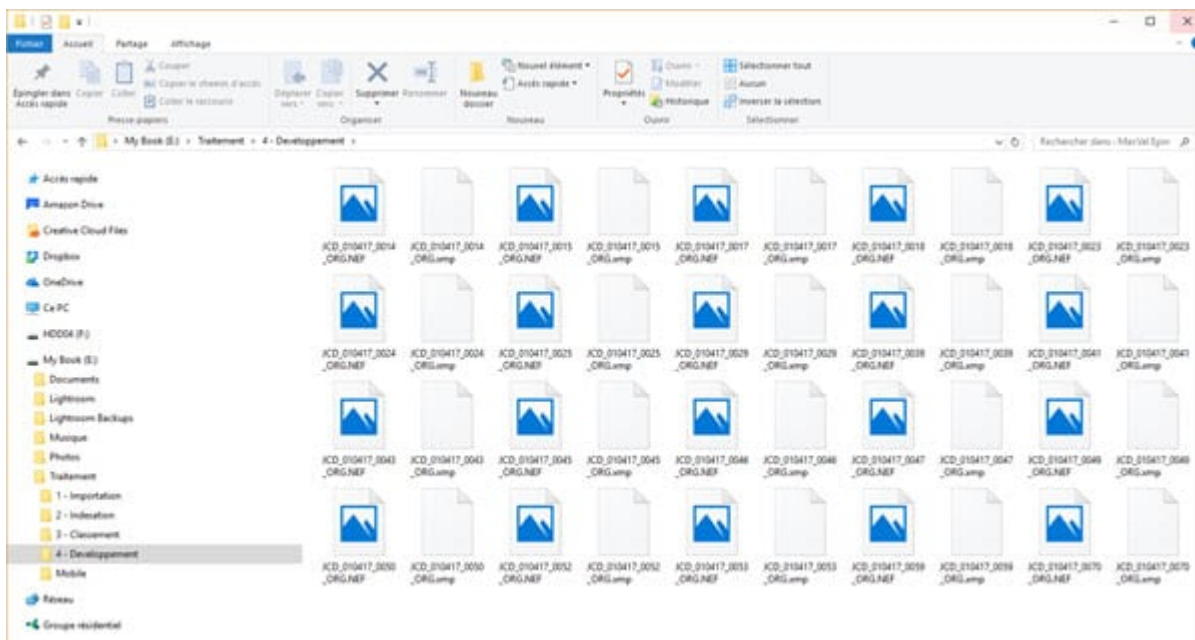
Fichier Accueil Partage Affichage

Épingler dans Accès rapide Copier Coller Couper Copier le chemin d'accès Coller le raccourci Presse-papiers

Déplacer vers Copier vers Supprimer Renommer Organiser

Nouveau dossier Nouvel élément Accès rapide Nouveau

Propriétés Ouvrir Modifier Historique Ouvrir

Sélectionner tout Aucun Inverser la sélection Sélectionner

> My Book (E:) > Traitement > 4 - Developpement >

Rechercher dans : MarVal Epon

Accès rapide
Amazon Drive
Creative Cloud Files
Dropbox
OneDrive
Ce PC
HDD04 (F:)
My Book (E:)
Documents
Lightroom
Lightroom Backups
Musique
Photos
Traitement
1 - Importation
2 - Indexation
3 - Classement
4 - Developpement
Mobile
Réseau
Groupe résidentiel

JCD_010417_0014_ORG.NEF
JCD_010417_0014_ORG.xmp
JCD_010417_0015_ORG.NEF
JCD_010417_0015_ORG.xmp
JCD_010417_0017_ORG.NEF
JCD_010417_0017_ORG.xmp
JCD_010417_0018_ORG.NEF
JCD_010417_0018_ORG.xmp
JCD_010417_0023_ORG.NEF
JCD_010417_0023_ORG.xmp
JCD_010417_0024_ORG.NEF
JCD_010417_0024_ORG.xmp
JCD_010417_0025_ORG.NEF
JCD_010417_0025_ORG.xmp
JCD_010417_0029_ORG.NEF
JCD_010417_0029_ORG.xmp
JCD_010417_0039_ORG.NEF
JCD_010417_0039_ORG.xmp
JCD_010417_0041_ORG.NEF
JCD_010417_0041_ORG.xmp
JCD_010417_0043_ORG.NEF
JCD_010417_0043_ORG.xmp
JCD_010417_0045_ORG.NEF
JCD_010417_0045_ORG.xmp
JCD_010417_0046_ORG.NEF
JCD_010417_0046_ORG.xmp
JCD_010417_0047_ORG.NEF
JCD_010417_0047_ORG.xmp
JCD_010417_0049_ORG.NEF
JCD_010417_0049_ORG.xmp
JCD_010417_0050_ORG.NEF
JCD_010417_0050_ORG.xmp
JCD_010417_0052_ORG.NEF
JCD_010417_0052_ORG.xmp
JCD_010417_0053_ORG.NEF
JCD_010417_0053_ORG.xmp
JCD_010417_0059_ORG.NEF
JCD_010417_0059_ORG.xmp
JCD_010417_0070_ORG.NEF
JCD_010417_0070_ORG.xmp